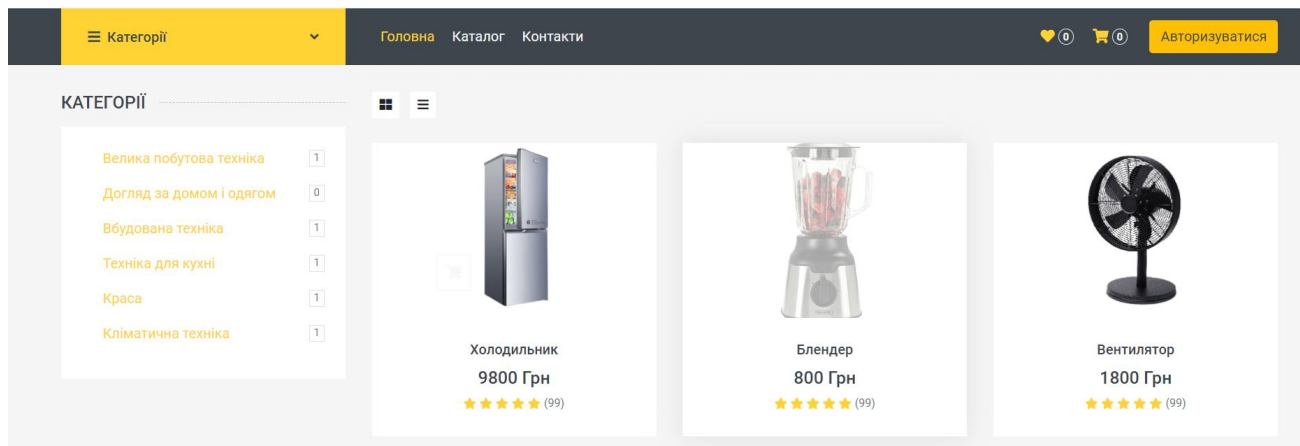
Категорії

Головна Каталог Контакти

0 0 Авторизуватися

КАТЕГОРІЇ

Велика побутова техніка 1
Догляд за домом і одягом 0
Вбудована техніка 1
Техніка для кухні 1
Краса 1
Кліматична техніка 1

Холодильник
9800 Грн
(99)

Блендер
800 Грн
(99)

Вентилятор
1800 Грн
(99)